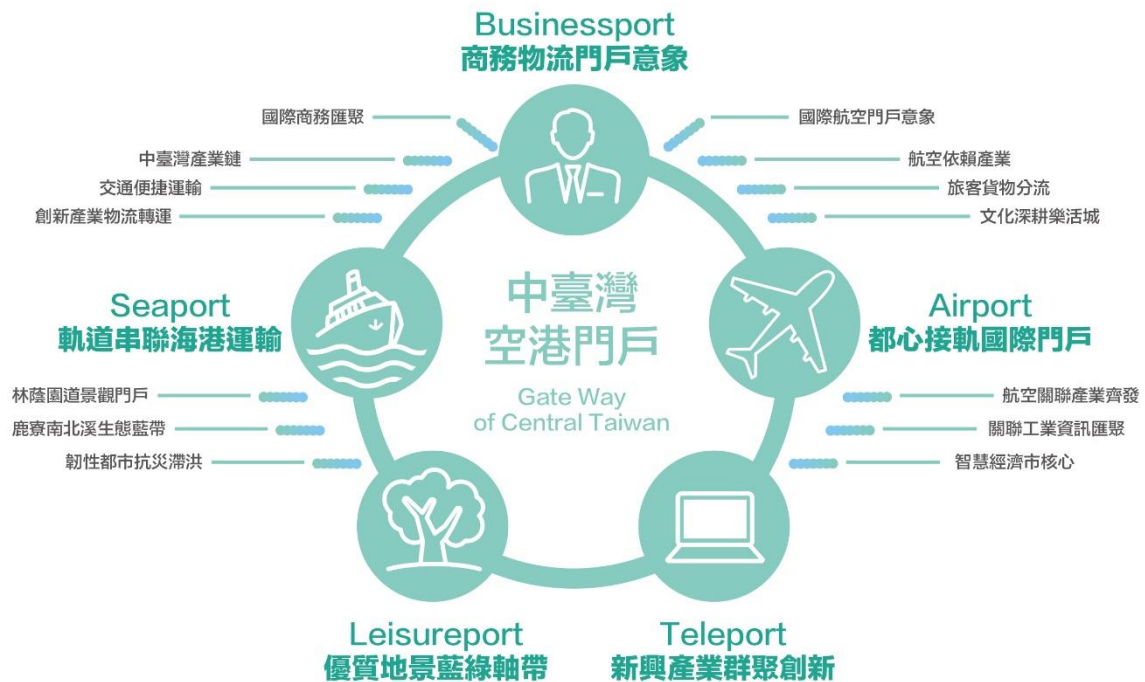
Businessport
商務物流門戶意象

國際商務匯聚
中臺灣產業鏈
交通便捷運輸
創新產業物流轉運

國際航空門戶意象
航空依賴產業
旅客貨物分流
文化深耕樂活城

中臺灣
空港門戶
Gate Way
of Central Taiwan

Seaport
軌道串聯海港運輸

林蔭園道景觀門戶
鹿寮南北溪生態藍帶
韌性都市抗災滯洪

Airport
都心接軌國際門戶

航空關聯產業齊發
關聯工業資訊匯聚
智慧經濟市核心

Leisureport
優質地景藍綠軸帶

Teleport
新興產業群聚創新